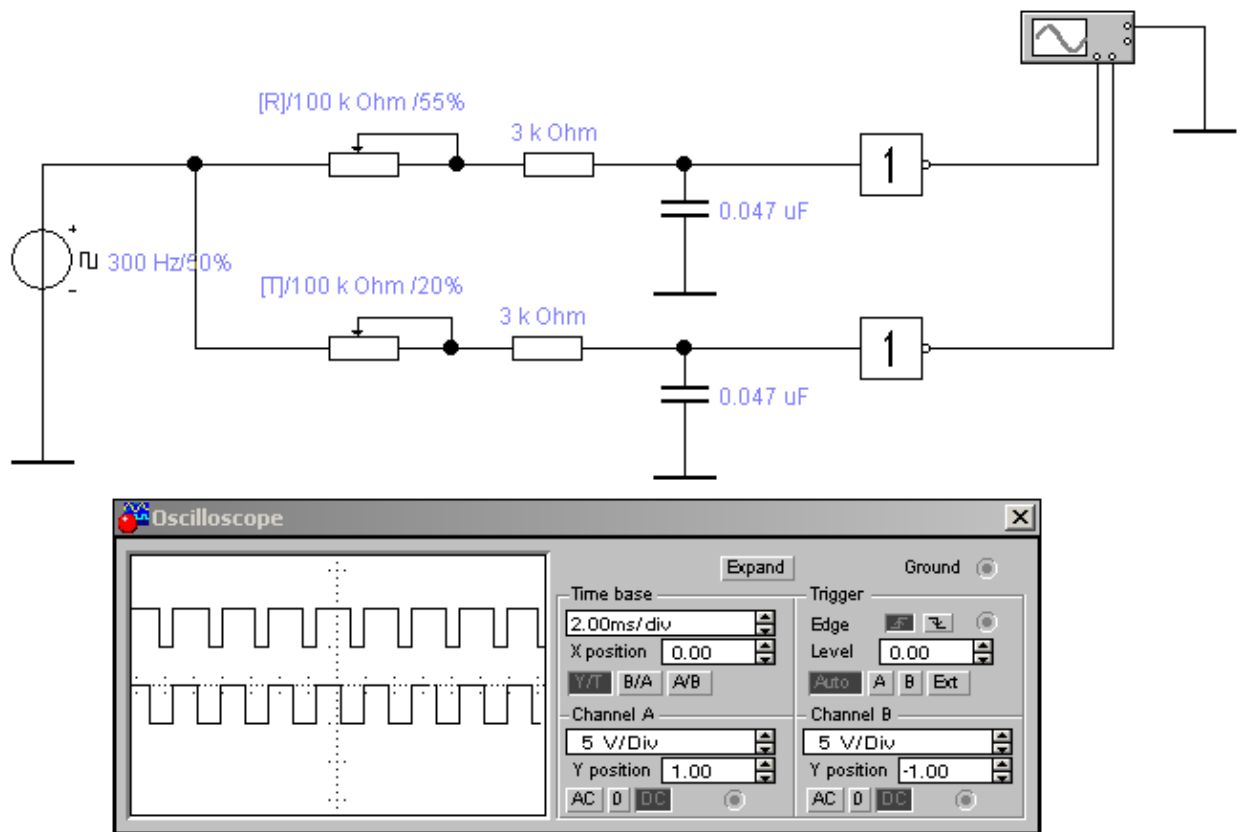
[R]/100 k Ohm /55%

3 k Ohm

1

0.047 uF

300 Hz/50%

[T]/100 k Ohm /20%

3 k Ohm

1

0.047 uF

Oscilloscope

Expand

Ground

Time base

2.00ms/div

X position 0.00

Y/T B/A A/B

Trigger

Edge

Level 0.00

Auto A B Ext

Channel A

5 V/Div

Y position 1.00

AC 0 DC

Channel B

5 V/Div

Y position -1.00

AC 0 DC